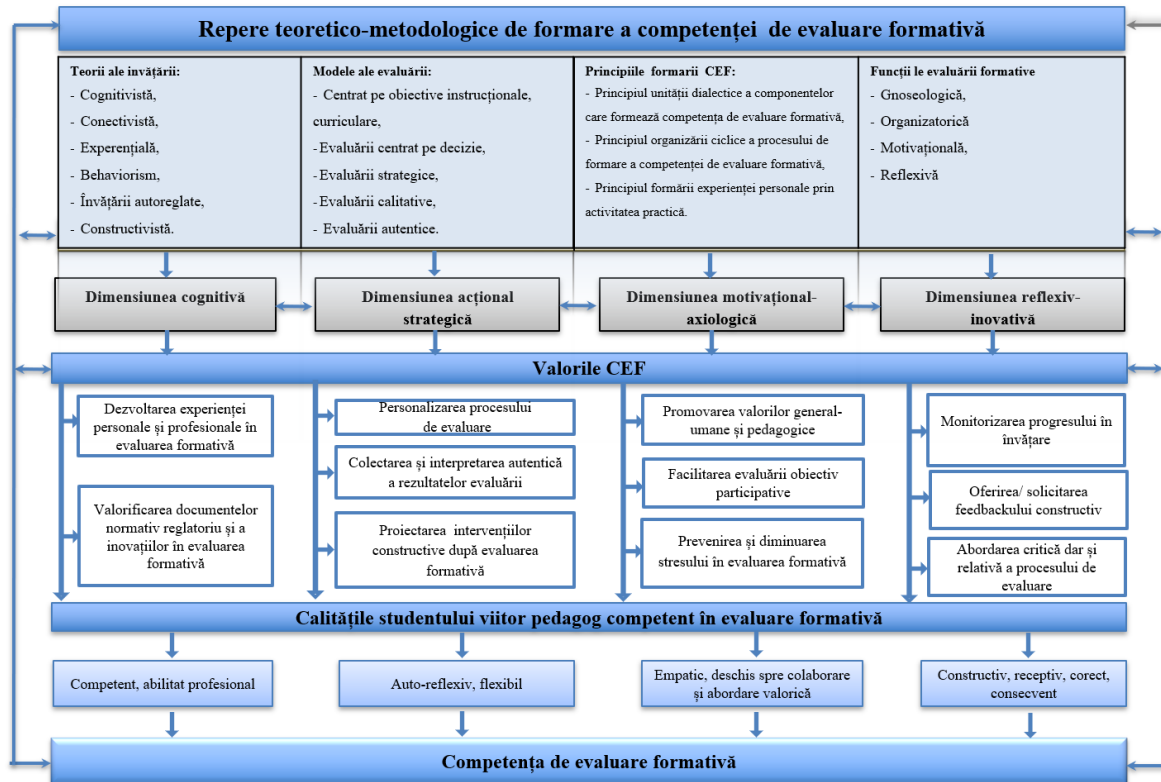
Repere teoretico-metodologice de formare a competenței de evaluare formativă

Teorii ale învățării:
- Cognitivistă,
- Conectivistă,
- Experențială,
- Behaviorism,
- Învățării autoreglate,
- Constructivistă.

Modele ale evaluării:
- Centrat pe obiective instrucționale, curriculare,
- Evaluării centrat pe decizie,
- Evaluării strategice,
- Evaluării calitative,
- Evaluării autentice.

Principiile formarii CEF:
- Principiul unității dialectice a componentelor care formează competența de evaluare formativă,
- Principiul organizării ciclice a procesului de formare a competenței de evaluare formativă,
- Principiul formării experienței personale prin activitatea practică.

Funcți le evaluării formative
- Gnoseologică,
- Organizatorică
- Motivațională,
- Reflexivă

Dimensiunea cognitivă

Dimensiunea acțional strategică

Dimensiunea motivațional-axiologică

Dimensiunea reflexiv-inovativă

Valorile CEF

Dezvoltarea experienței personale și profesionale în evaluarea formativă

Valorificarea documentelor normativ reglatoriu și a inovațiilor în evaluarea formativă

Personalizarea procesului de evaluare

Colectarea și interpretarea autentică a rezultatelor evaluării

Proiectarea intervențiilor constructive după evaluarea formativă

Promovarea valorilor general-umane și pedagogice

Facilitarea evaluării obiectiv participative

Prevenirea și diminuarea stresului în evaluarea formativă

Monitorizarea progresului în învățare

Oferirea/ solicitarea feedbackului constructiv

Abordarea critică dar și relativă a procesului de evaluare

Calitățile studentului viitor pedagog competent în evaluare formativă

Competent, abilitat profesional

Auto-reflexiv, flexibil

Empatic, deschis spre colaborare și abordare valorică

Constructiv, receptiv, corect, consecvent

Competența de evaluare formativă